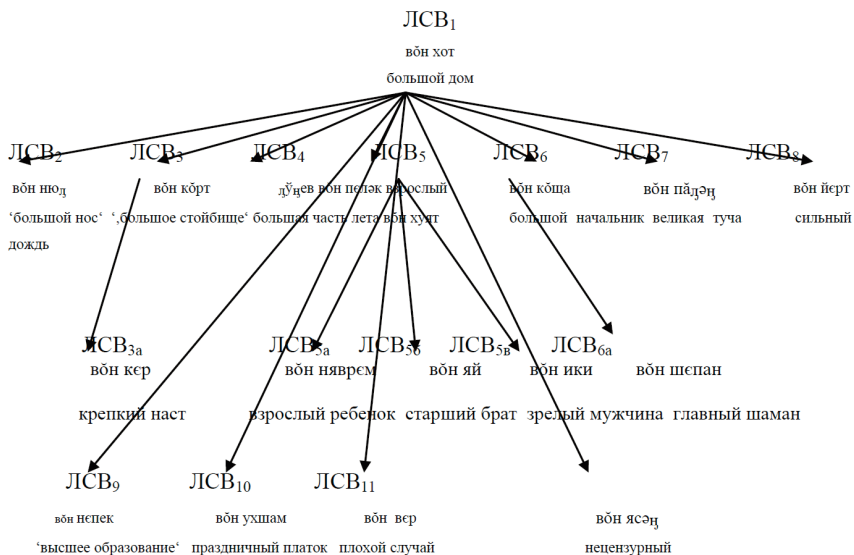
ЛСВ$_1$
вŏн хот
большой дом

ЛСВ$_2$ ЛСВ$_3$ ЛСВ$_4$ ЛСВ$_5$ ЛСВ$_6$ ЛСВ$_7$ ЛСВ$_8$

вŏн нюд̦ вŏн кŏрт д̦ўӈев вŏн пелək взрослый вŏн кŏща вŏн пăд̦əӈ вŏн йĕрт

'большой нос' ',большое стойбище' большая часть лета вŏн хуят большой начальник великая туча сильный дождь

ЛСВ$_{3а}$ ЛСВ$_{5а}$ ЛСВ$_{5б}$ ЛСВ$_{5в}$ ЛСВ$_{6а}$
вŏн кєр вŏн нявреєм вŏн яй вŏн ики вŏн шєпан

крепкий наст взрослый ребенок старший брат зрелый мужчина главный шаман

ЛСВ$_9$ ЛСВ$_{10}$ ЛСВ$_{11}$
вŏн нєпек вŏн ухшам вŏн вєр вŏн ясəӈ
'высшее образование' праздничный платок плохой случай нецензурный